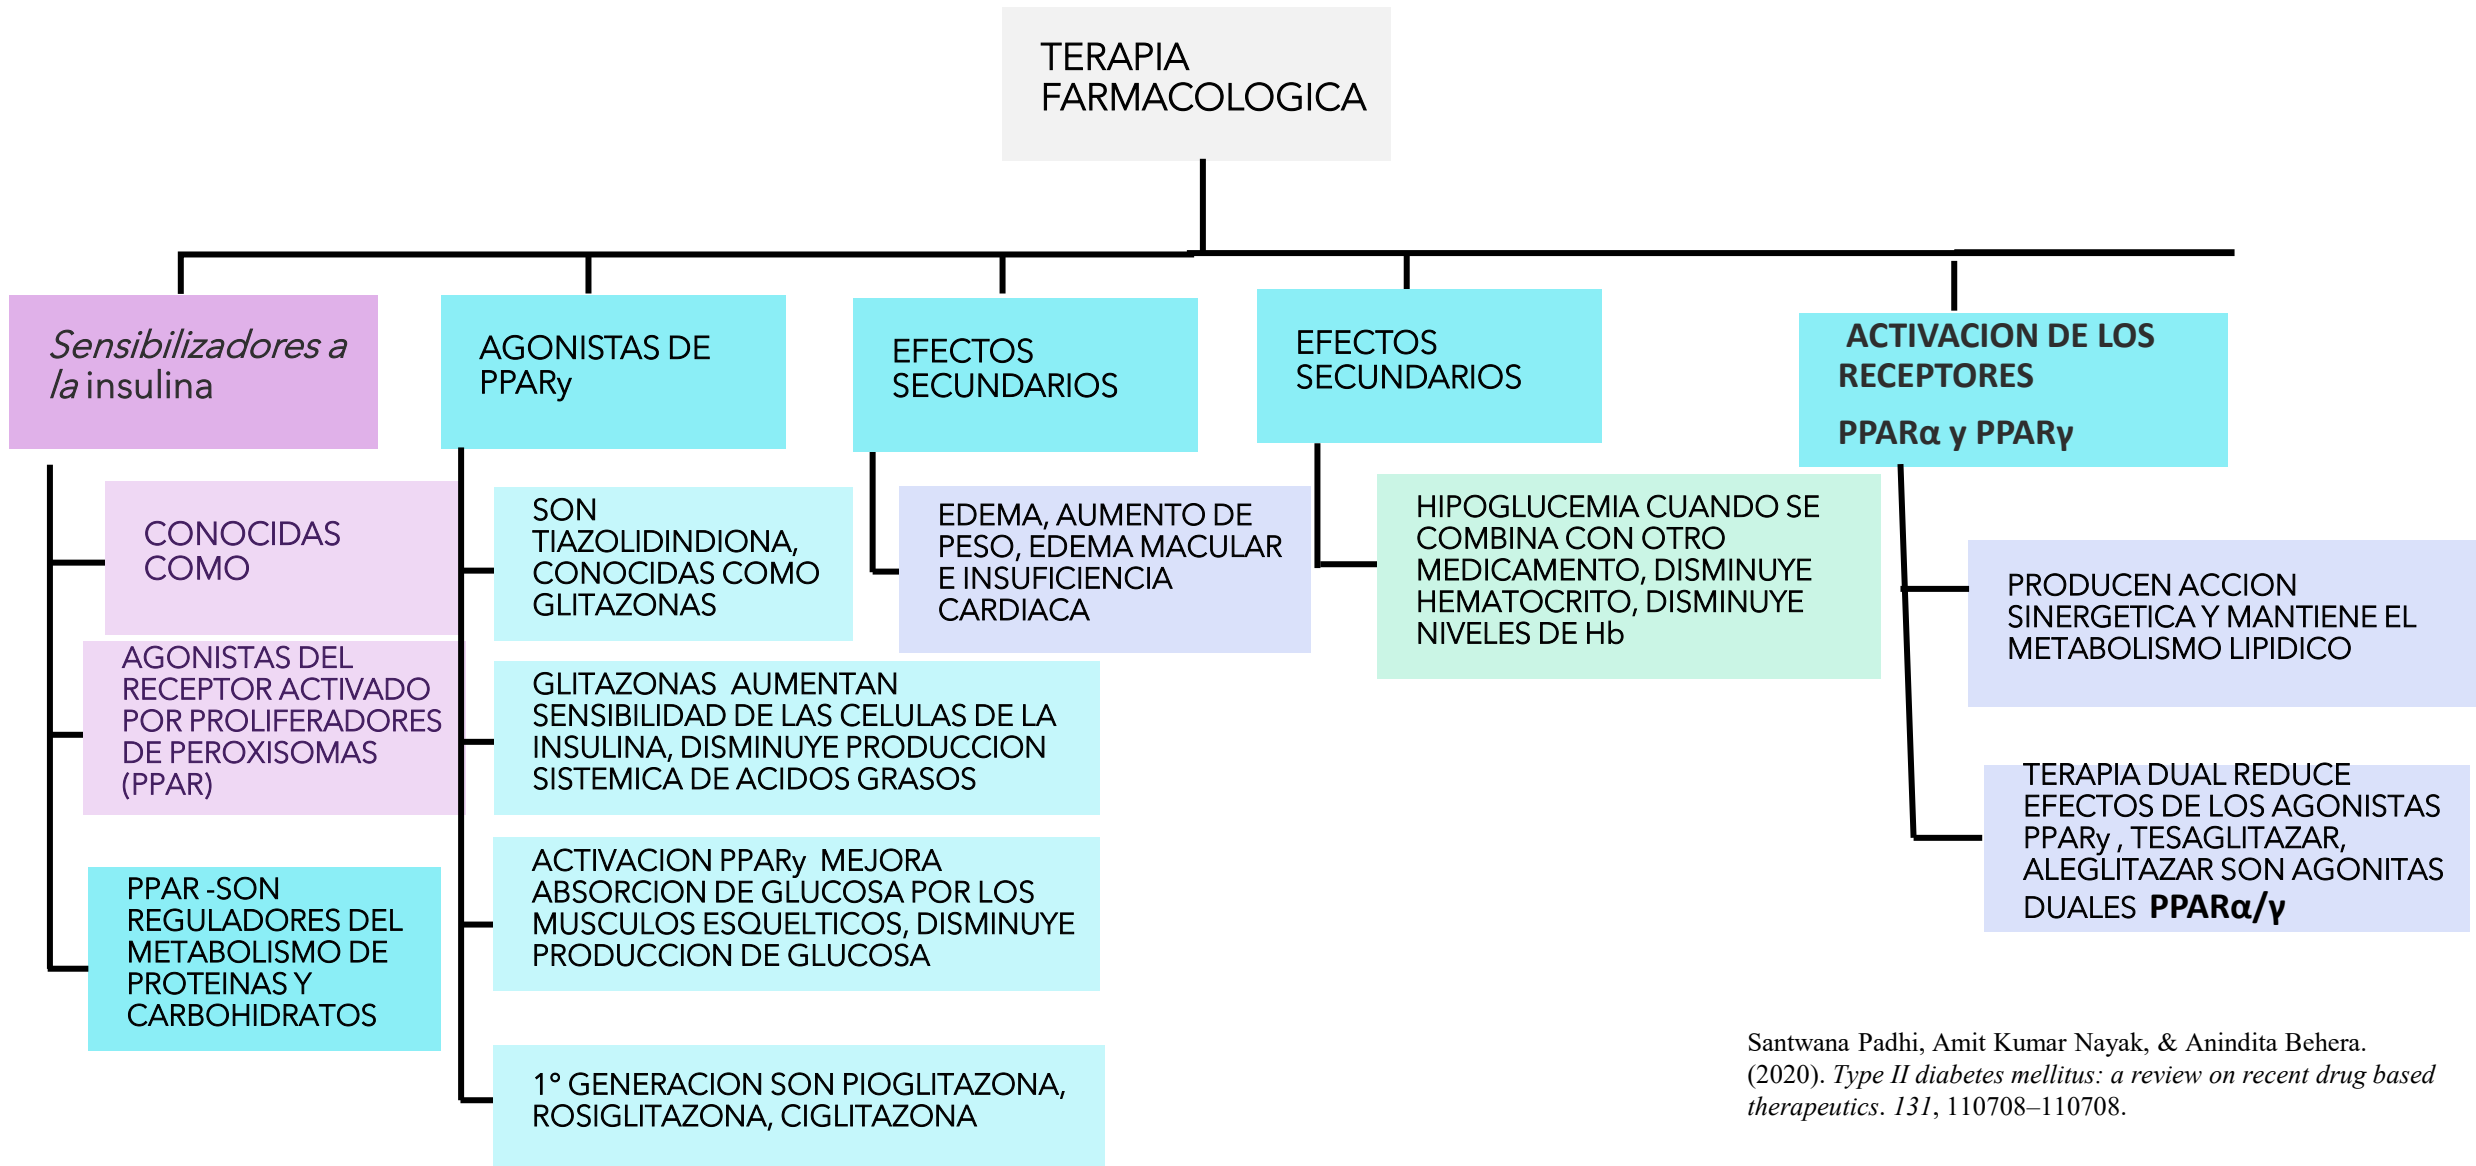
TERAPIA FARMACOLOGICA

Sensibilizadores a la insulina

CONOCIDAS COMO

AGONISTAS DEL RECEPTOR ACTIVADO POR PROLIFERADORES DE PEROXISOMAS (PPAR)

PPAR -SON REGULADORES DEL METABOLISMO DE PROTEINAS Y CARBOHIDRATOS

AGONISTAS DE PPARy

SON TIAZOLIDINDIONA, CONOCIDAS COMO GLITAZONAS

GLITAZONAS AUMENTAN SENSIBILIDAD DE LAS CELULAS DE LA INSULINA, DISMINUYE PRODUCCION SISTEMICA DE ACIDOS GRASOS

ACTIVACION PPARy MEJORA ABSORCION DE GLUCOSA POR LOS MUSCULOS ESQUELTICOS, DISMINUYE PRODUCCION DE GLUCOSA

1° GENERACION SON PIOGLITAZONA, ROSIGLITAZONA, CIGLITAZONA

EFECTOS SECUNDARIOS

EDEMA, AUMENTO DE PESO, EDEMA MACULAR E INSUFICIENCIA CARDIACA

EFECTOS SECUNDARIOS

HIPOGLUCEMIA CUANDO SE COMBINA CON OTRO MEDICAMENTO, DISMINUYE HEMATOCRITO, DISMINUYE NIVELES DE Hb

ACTIVACION DE LOS RECEPTORES

PPARα y PPARγ

PRODUCEN ACCION SINERGETICA Y MANTIENE EL METABOLISMO LIPIDICO

TERAPIA DUAL REDUCE EFECTOS DE LOS AGONISTAS PPARy , TESAGLITAZAR, ALEGLITAZAR SON AGONITAS DUALES PPARα/γ

Santwana Padhi, Amit Kumar Nayak, & Anindita Behera. (2020). Type II diabetes mellitus: a review on recent drug based therapeutics. 131, 110708–110708.